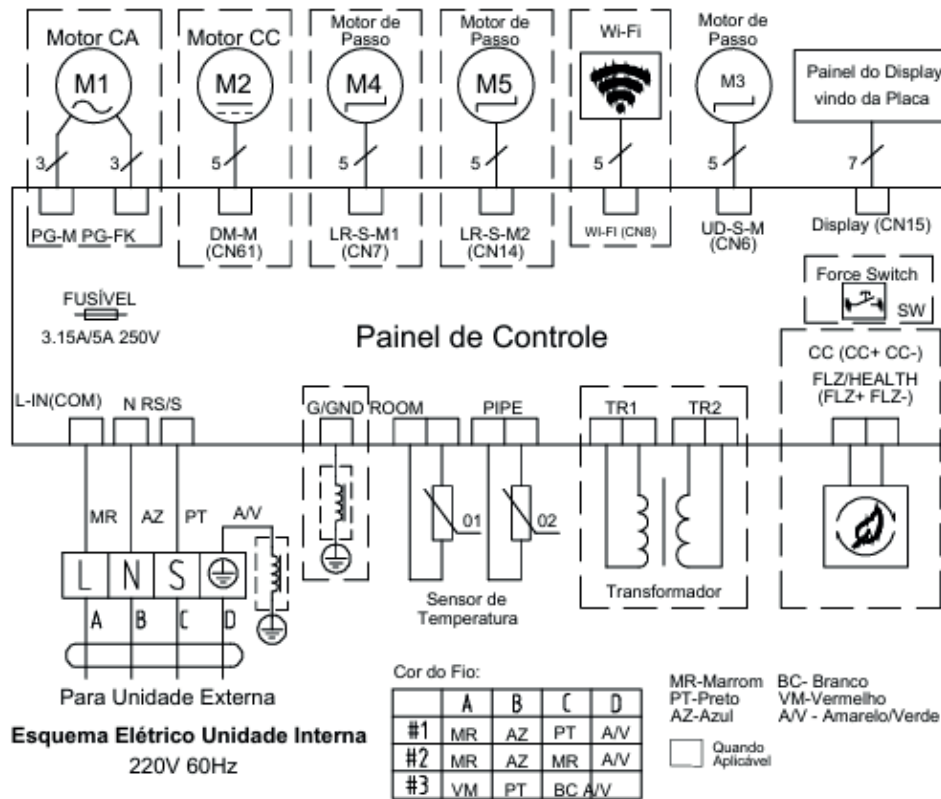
Motor CA
M1
3
3
PG-M PG-FK

Motor CC
M2
5
DM-M (CN61)

Motor de Passo
M4
5
LR-S-M1 (CN7)

Motor de Passo
M5
5
LR-S-M2 (CN14)

Wi-Fi
5
WI-FI (CN8)

Motor de Passo
M3
5
UD-S-M (CN6)

Painel do Display vindo da Placa
7
Display (CN15)

Force Switch
SW

FUSÍVEL
3.15A/5A 250V

Painel de Controle

CC (CC+ CC-)
FLZ/HEALTH (FLZ+ FLZ-)

L-IN(COM) N RS/S
G/GND ROOM PIPE TR1 TR2

MR AZ PT A/V
L N S
A B C D
01 02
Sensor de Temperatura
Transformador

Para Unidade Externa

Esquema Elétrico Unidade Interna
220V 60Hz

Cor do Fio:

| | A | B | C | D |
|---|---|---|---|---|
| #1 | MR | AZ | PT | A/V |
| #2 | MR | AZ | MR | A/V |
| #3 | VM | PT | BC | A/V |

MR-Marrom BC- Branco
PT-Preto VM-Vermelho
AZ-Azul A/V - Amarelo/Verde

Quando Aplicável